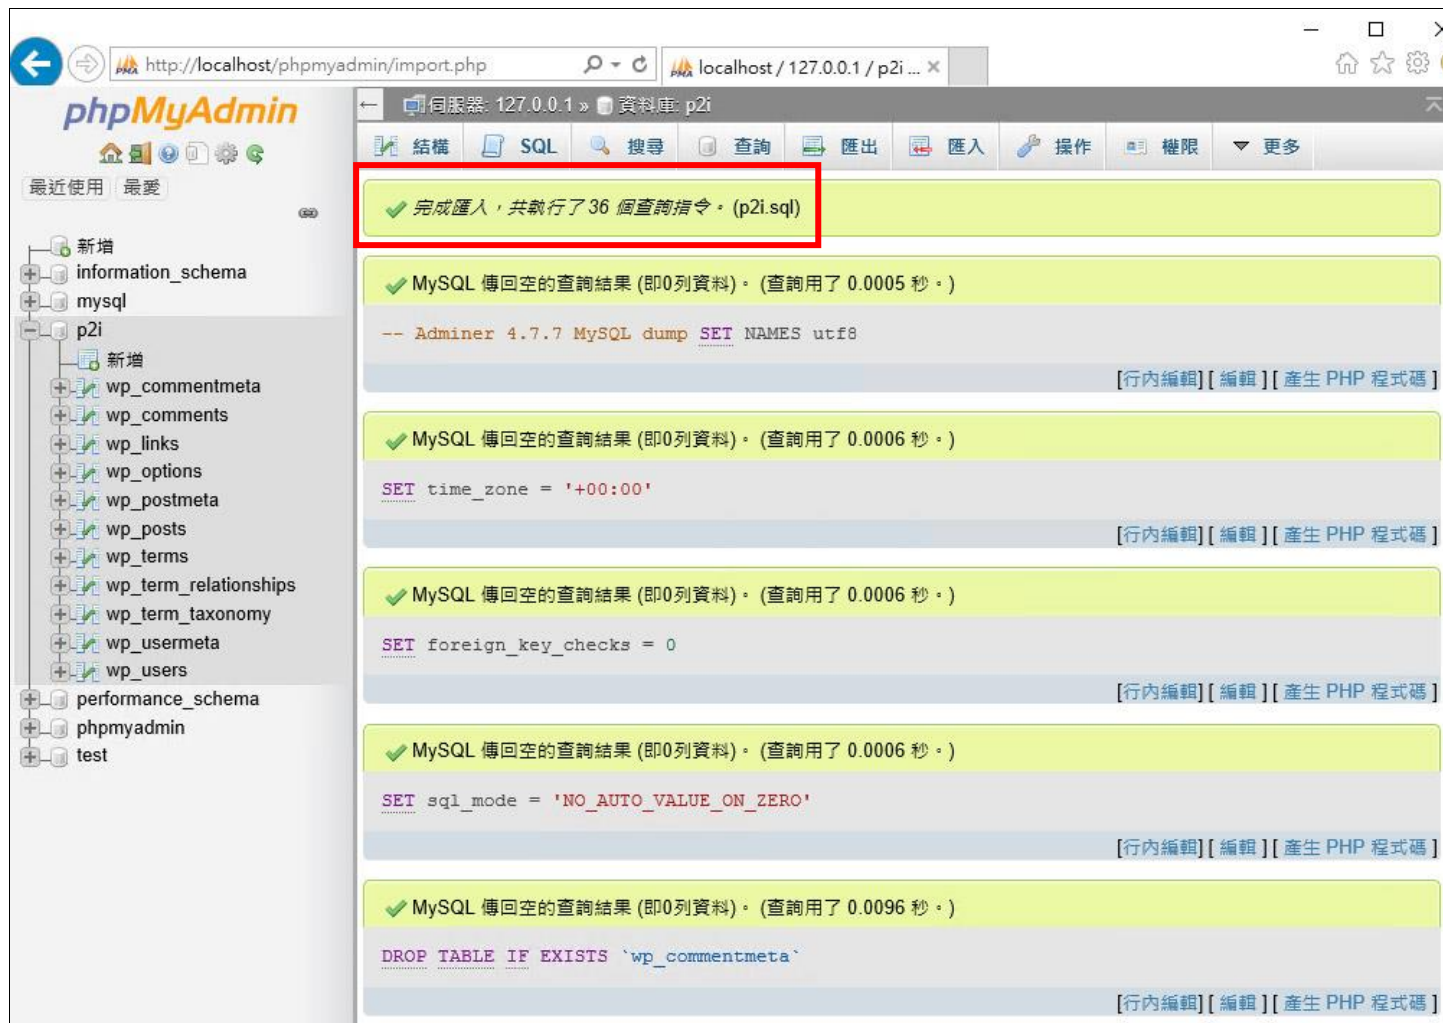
http://localhost/phpmyadmin/import.php

localhost / 127.0.0.1 / p2i ...

phpMyAdmin

最近使用 最愛

新增
information_schema
mysql
p2i
新增
wp_commentmeta
wp_comments
wp_links
wp_options
wp_postmeta
wp_posts
wp_terms
wp_term_relationships
wp_term_taxonomy
wp_usermeta
wp_users
performance_schema
phpmyadmin
test

伺服器: 127.0.0.1 » 資料庫: p2i

結構 SQL 搜尋 查詢 匯出 匯入 操作 權限 更多

完成匯入，共執行了 36 個查詢指令。 (p2i.sql)

MySQL 傳回空的查詢結果 (即0列資料)。 (查詢用了 0.0005 秒。)

-- Adminer 4.7.7 MySQL dump SET NAMES utf8

[行內編輯] [ 編輯 ] [ 產生 PHP 程式碼 ]

MySQL 傳回空的查詢結果 (即0列資料)。 (查詢用了 0.0006 秒。)

SET time_zone = '+00:00'

[行內編輯] [ 編輯 ] [ 產生 PHP 程式碼 ]

MySQL 傳回空的查詢結果 (即0列資料)。 (查詢用了 0.0006 秒。)

SET foreign_key_checks = 0

[行內編輯] [ 編輯 ] [ 產生 PHP 程式碼 ]

MySQL 傳回空的查詢結果 (即0列資料)。 (查詢用了 0.0006 秒。)

SET sql_mode = 'NO_AUTO_VALUE_ON_ZERO'

[行內編輯] [ 編輯 ] [ 產生 PHP 程式碼 ]

MySQL 傳回空的查詢結果 (即0列資料)。 (查詢用了 0.0096 秒。)

DROP TABLE IF EXISTS `wp_commentmeta`

[行內編輯] [ 編輯 ] [ 產生 PHP 程式碼 ]